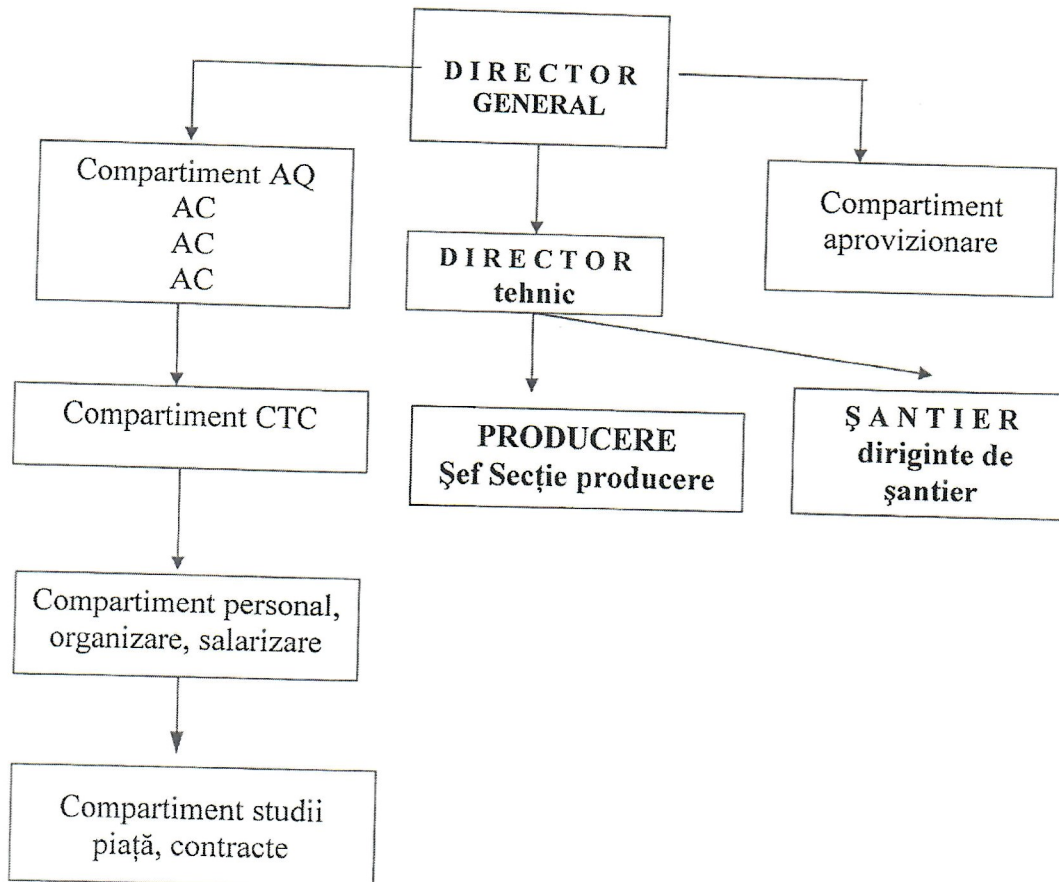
DIRECTOR GENERAL

Compartiment AQ
AC
AC
AC

DIRECTOR tehnic

Compartiment aprovizionare

Compartiment CTC

PRODUCERE
Şef Secţie producere

ŞANTIER
diriginte de şantier

Compartiment personal, organizare, salarizare

Compartiment studii piaţă, contracte